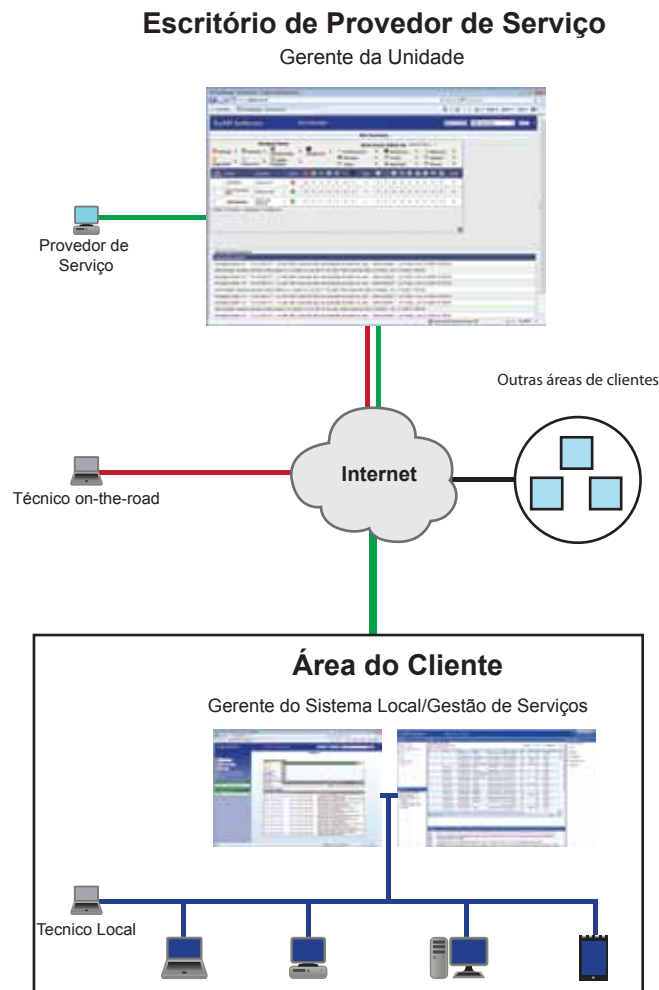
Escritório de Provedor de Serviço

Gerente da Unidade

Provedor de Serviço

Outras áreas de clientes

Internet

Técnico on-the-road

Área do Cliente

Gerente do Sistema Local/Gestão de Serviços

Tecnico Local